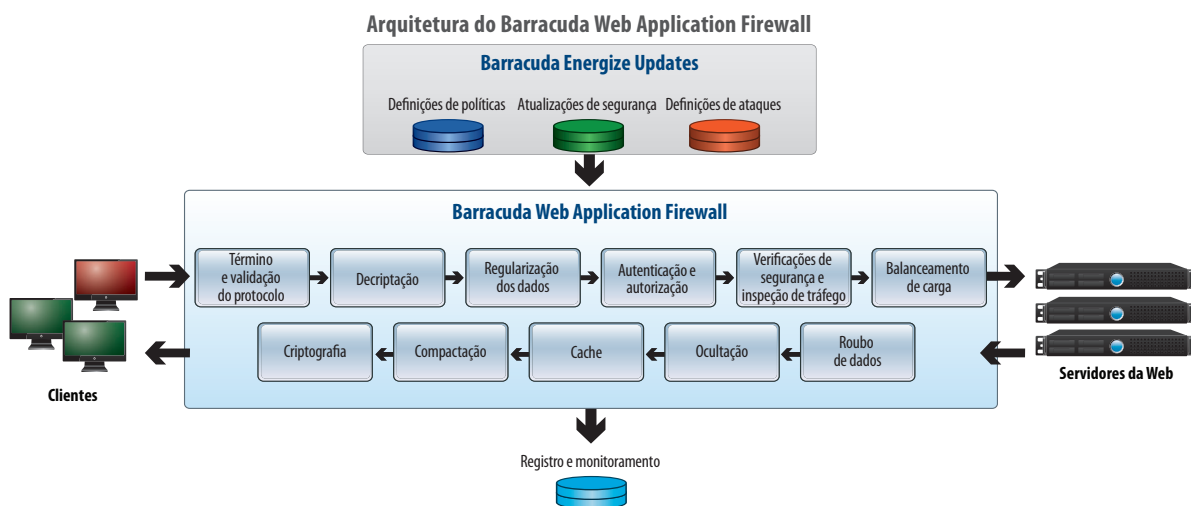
Arquitetura do Barracuda Web Application Firewall

Barracuda Energize Updates

Definições de políticas

Atualizações de segurança

Definições de ataques

Barracuda Web Application Firewall

Término e validação do protocolo

Decriptação

Regularização dos dados

Autenticação e autorização

Verificações de segurança e inspeção de tráfego

Balanceamento de carga

Criptografia

Compactação

Cache

Ocultação

Roubo de dados

Clientes

Servidores da Web

Registro e monitoramento